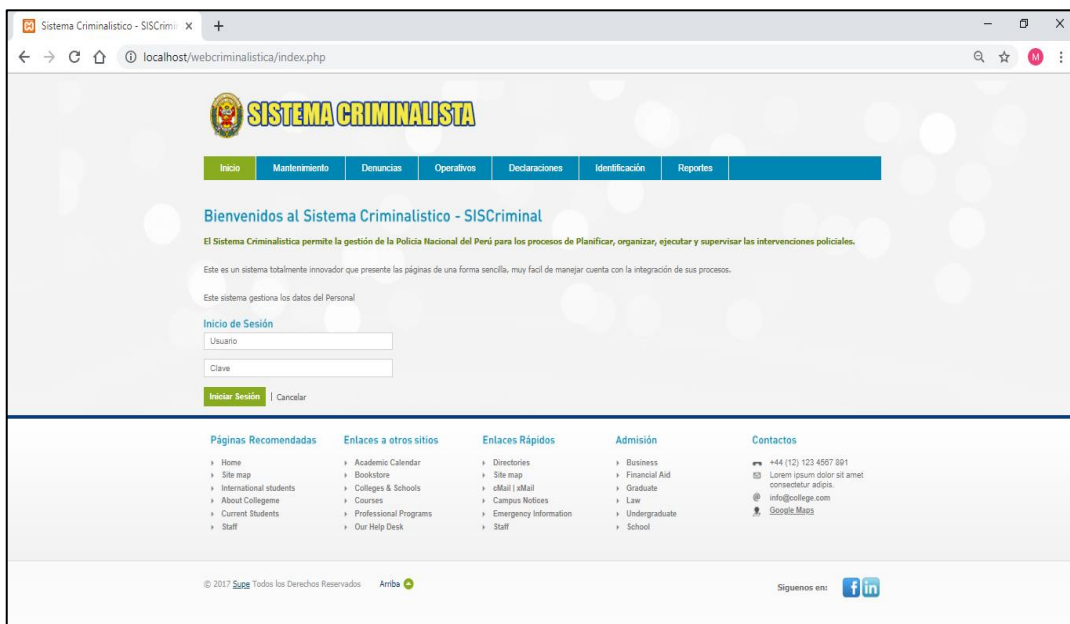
Sistema Criminalistico - SISCrimi ×
localhost/webcriminalistica/index.php

SISTEMA CRIMINALISTA

Inicio | Mantenimiento | Denuncias | Operativos | Declaraciones | Identificación | Reportes

Bienvenidos al Sistema Criminalistico - SISCriminal

El Sistema Criminalistica permite la gestión de la Policía Nacional del Perú para los procesos de Planificar, organizar, ejecutar y supervisar las intervenciones policiales.

Este es un sistema totalmente innovador que presente las páginas de una forma sencilla, muy facil de manejar cuenta con la integración de sus procesos.

Este sistema gestiona los datos del Personal

Inicio de Sesión
Usuario
Clave
Iniciar Sesión | Cancelar

Páginas Recomendadas
Home
Site map
International students
About Collegeme
Current Students
Staff

Enlaces a otros sitios
Academic Calendar
Bookstore
Colleges & Schools
Courses
Professional Programs
Our Help Desk

Enlaces Rápidos
Directories
Site map
eMail | xMail
Campus Notices
Emergency Information
Staff

Admisión
Business
Financial Aid
Graduate
Law
Undergraduate
School

Contactos
+44 (12) 123 4567 891
Lorem ipsum dolor sit amet consectetur adipis.
info@college.com
Google Maps

© 2017 Supe Todos los Derechos Reservados Arriba

Siguenos en: f in